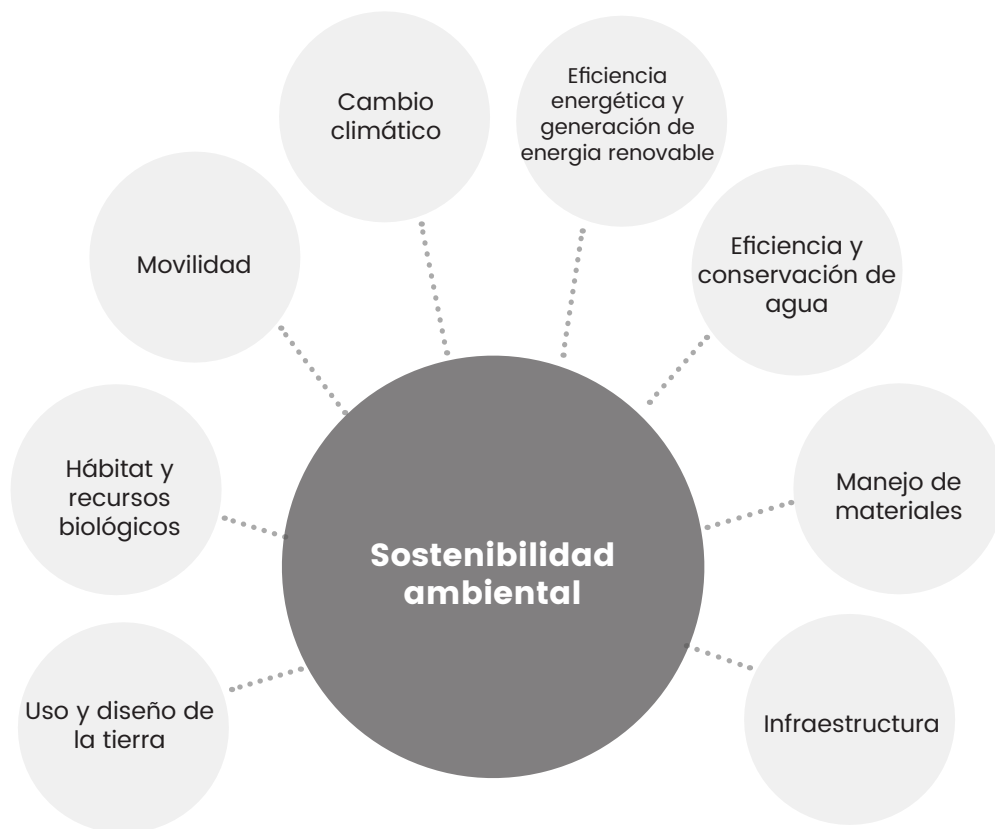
Cambio climático

Eficiencia energética y generación de energia renovable

Movilidad

Eficiencia y conservación de agua

Hábitat y recursos biológicos

Sostenibilidad ambiental

Manejo de materiales

Uso y diseño de la tierra

Infraestructura